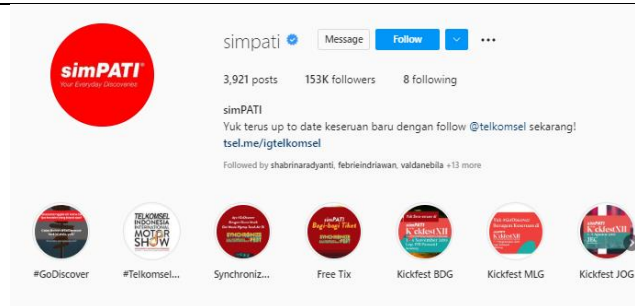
simPATI®
Your Everyday Discoveries

simpati

Message

Follow

3,921 posts 153K followers 8 following

simPATI
Yuk terus up to date keseruan baru dengan follow @telkomsel sekarang!
tsel.me/igtelkomsel

Followed by shabrinaradyanti, febrieindriawan, valdanebila +13 more

#GoDiscover

TELKOMSEL INDONESIA INTERNATIONAL MOTOR SHOW
#Telkomsel...

Synchroniz...

simPATI Bagi-bagi Tiket
Free Tix

KickfestXII
Kickfest BDG

Kickfest MLG

simPATI KickfestXII
Kickfest JOG